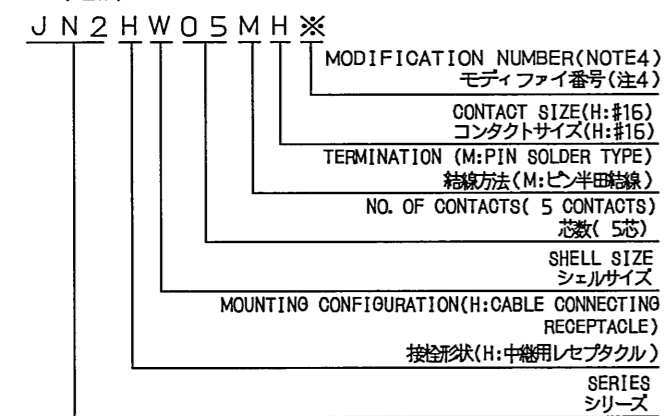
J N 2 H W 0 5 M H ※

MODIFICATION NUMBER(NOTE4)
モディファイ番号(注4)

CONTACT SIZE(H:#16)
コンタクトサイズ(H:#16)

TERMINATION (M:PIN SOLDER TYPE)
結線方法(M:ピン半田結線)

NO. OF CONTACTS( 5 CONTACTS)
芯数( 5芯)

SHELL SIZE
シェルサイズ

MOUNTING CONFIGURATION(H:CABLE CONNECTING RECEPTACLE)
接栓形状(H:中継用レセプタクル)

SERIES
シリーズ